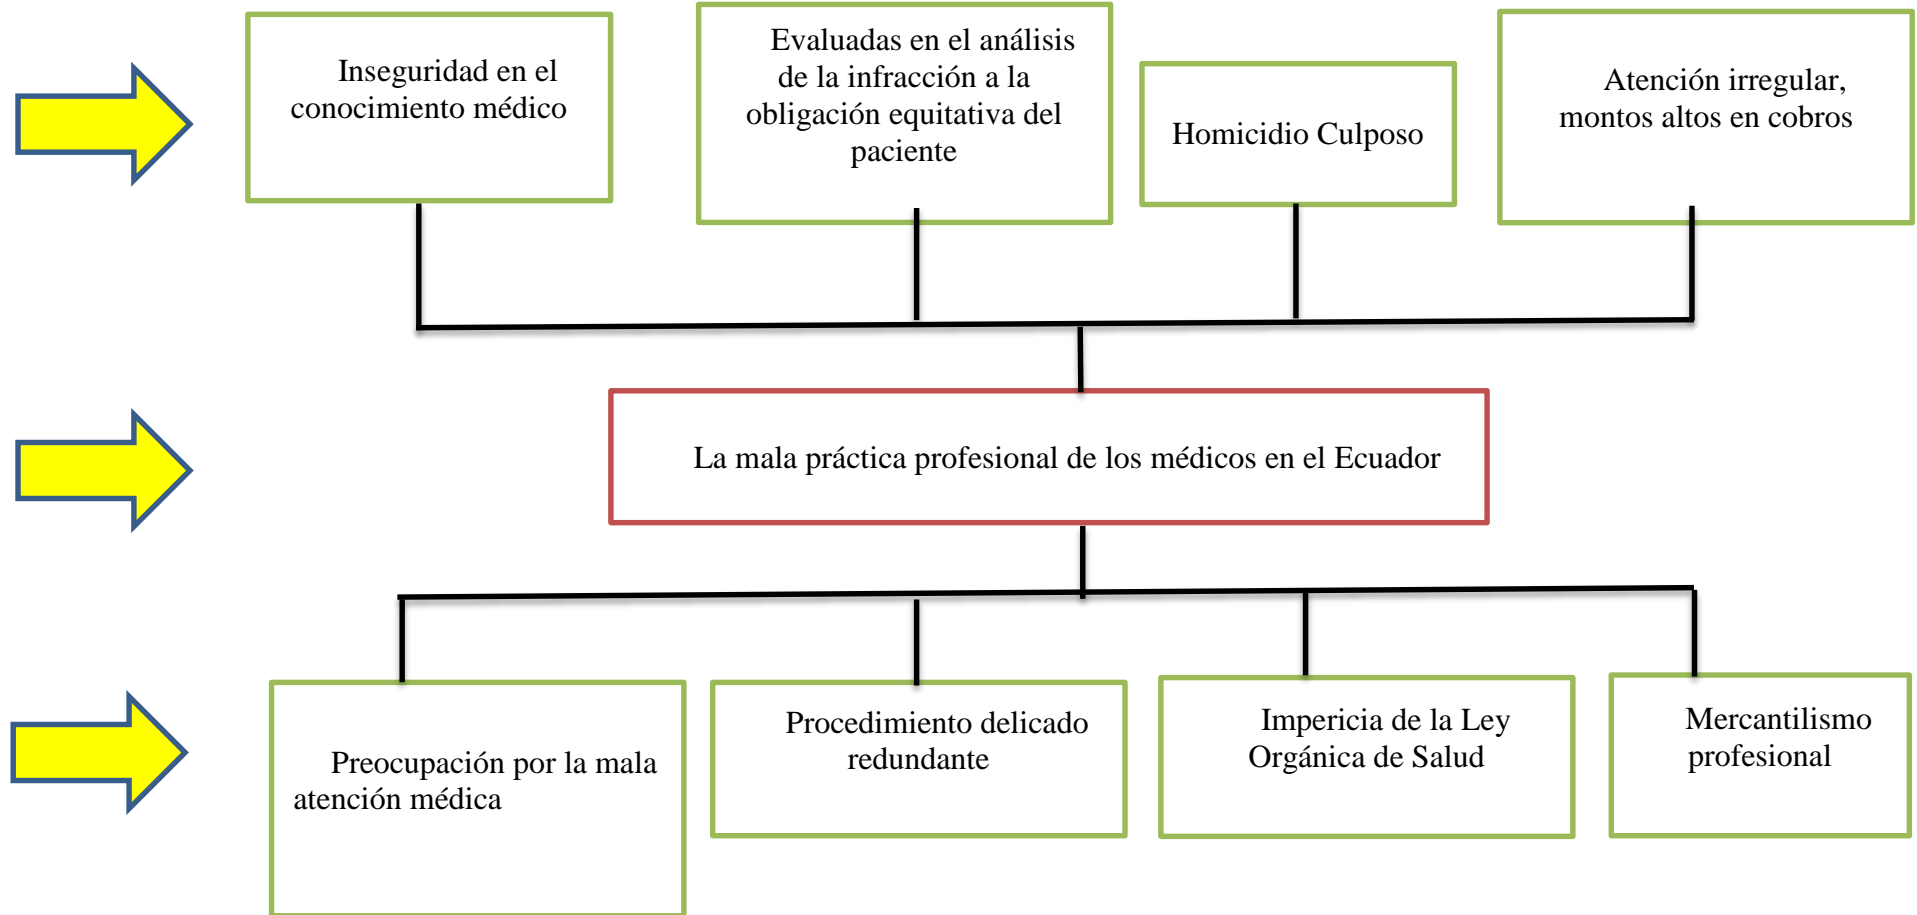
Inseguridad en el conocimiento médico

Evaluadas en el análisis de la infracción a la obligación equitativa del paciente

Homicidio Culposo

Atención irregular, montos altos en cobros

La mala práctica profesional de los médicos en el Ecuador

Preocupación por la mala atención médica

Procedimiento delicado redundante

Impericia de la Ley Orgánica de Salud

Mercantilismo profesional